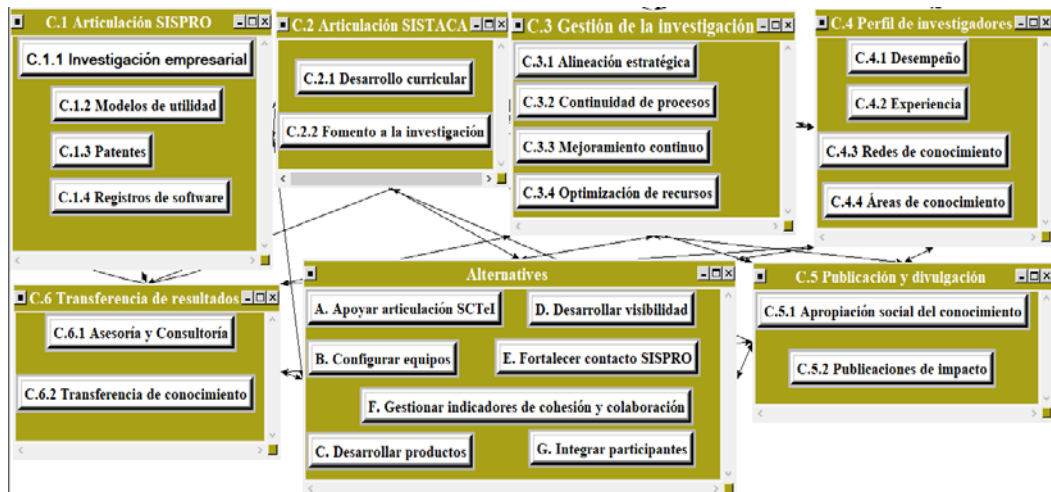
C.1 Articulación SISPRO
C.1.1 Investigación empresarial
C.1.2 Modelos de utilidad
C.1.3 Patentes
C.1.4 Registros de software

C.2 Articulación SISTACA
C.2.1 Desarrollo curricular
C.2.2 Fomento a la investigación

C.3 Gestión de la investigación
C.3.1 Alineación estratégica
C.3.2 Continuidad de procesos
C.3.3 Mejoramiento continuo
C.3.4 Optimización de recursos

C.4 Perfil de investigadores
C.4.1 Desempeño
C.4.2 Experiencia
C.4.3 Redes de conocimiento
C.4.4 Áreas de conocimiento

C.6 Transferencia de resultados
C.6.1 Asesoría y Consultoría
C.6.2 Transferencia de conocimiento

Alternatives
A. Apoyar articulación SCTeI
D. Desarrollar visibilidad
B. Configurar equipos
E. Fortalecer contacto SISPRO
F. Gestionar indicadores de cohesión y colaboración
C. Desarrollar productos
G. Integrar participantes

C.5 Publicación y divulgación
C.5.1 Apropiación social del conocimiento
C.5.2 Publicaciones de impacto